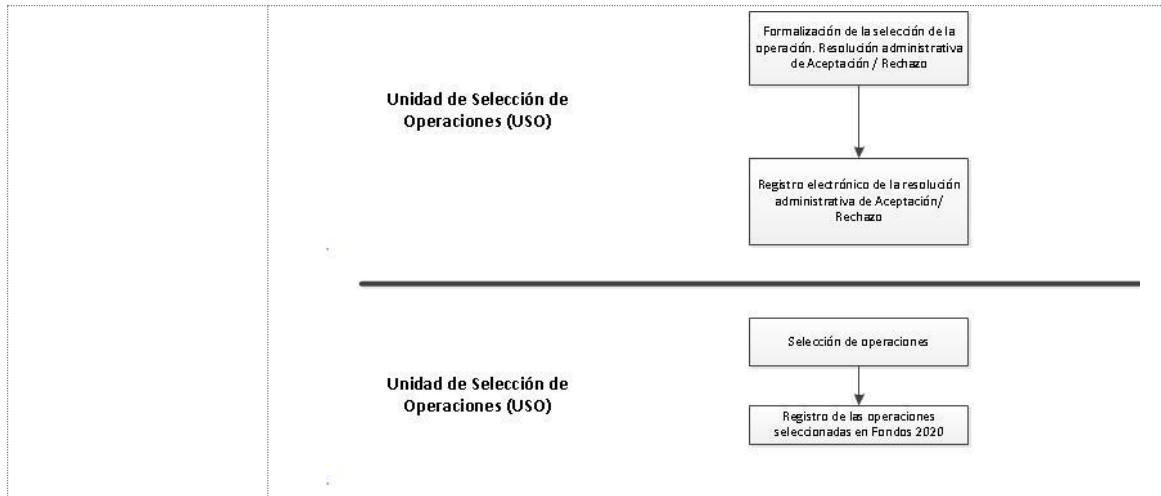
Formalización de la selección de la operación. Resolución administrativa de Aceptación / Rechazo

Unidad de Selección de Operaciones (USO)

Registro electrónico de la resolución administrativa de Aceptación/ Rechazo

Selección de operaciones

Unidad de Selección de Operaciones (USO)

Registro de las operaciones seleccionadas en Fondos 2020